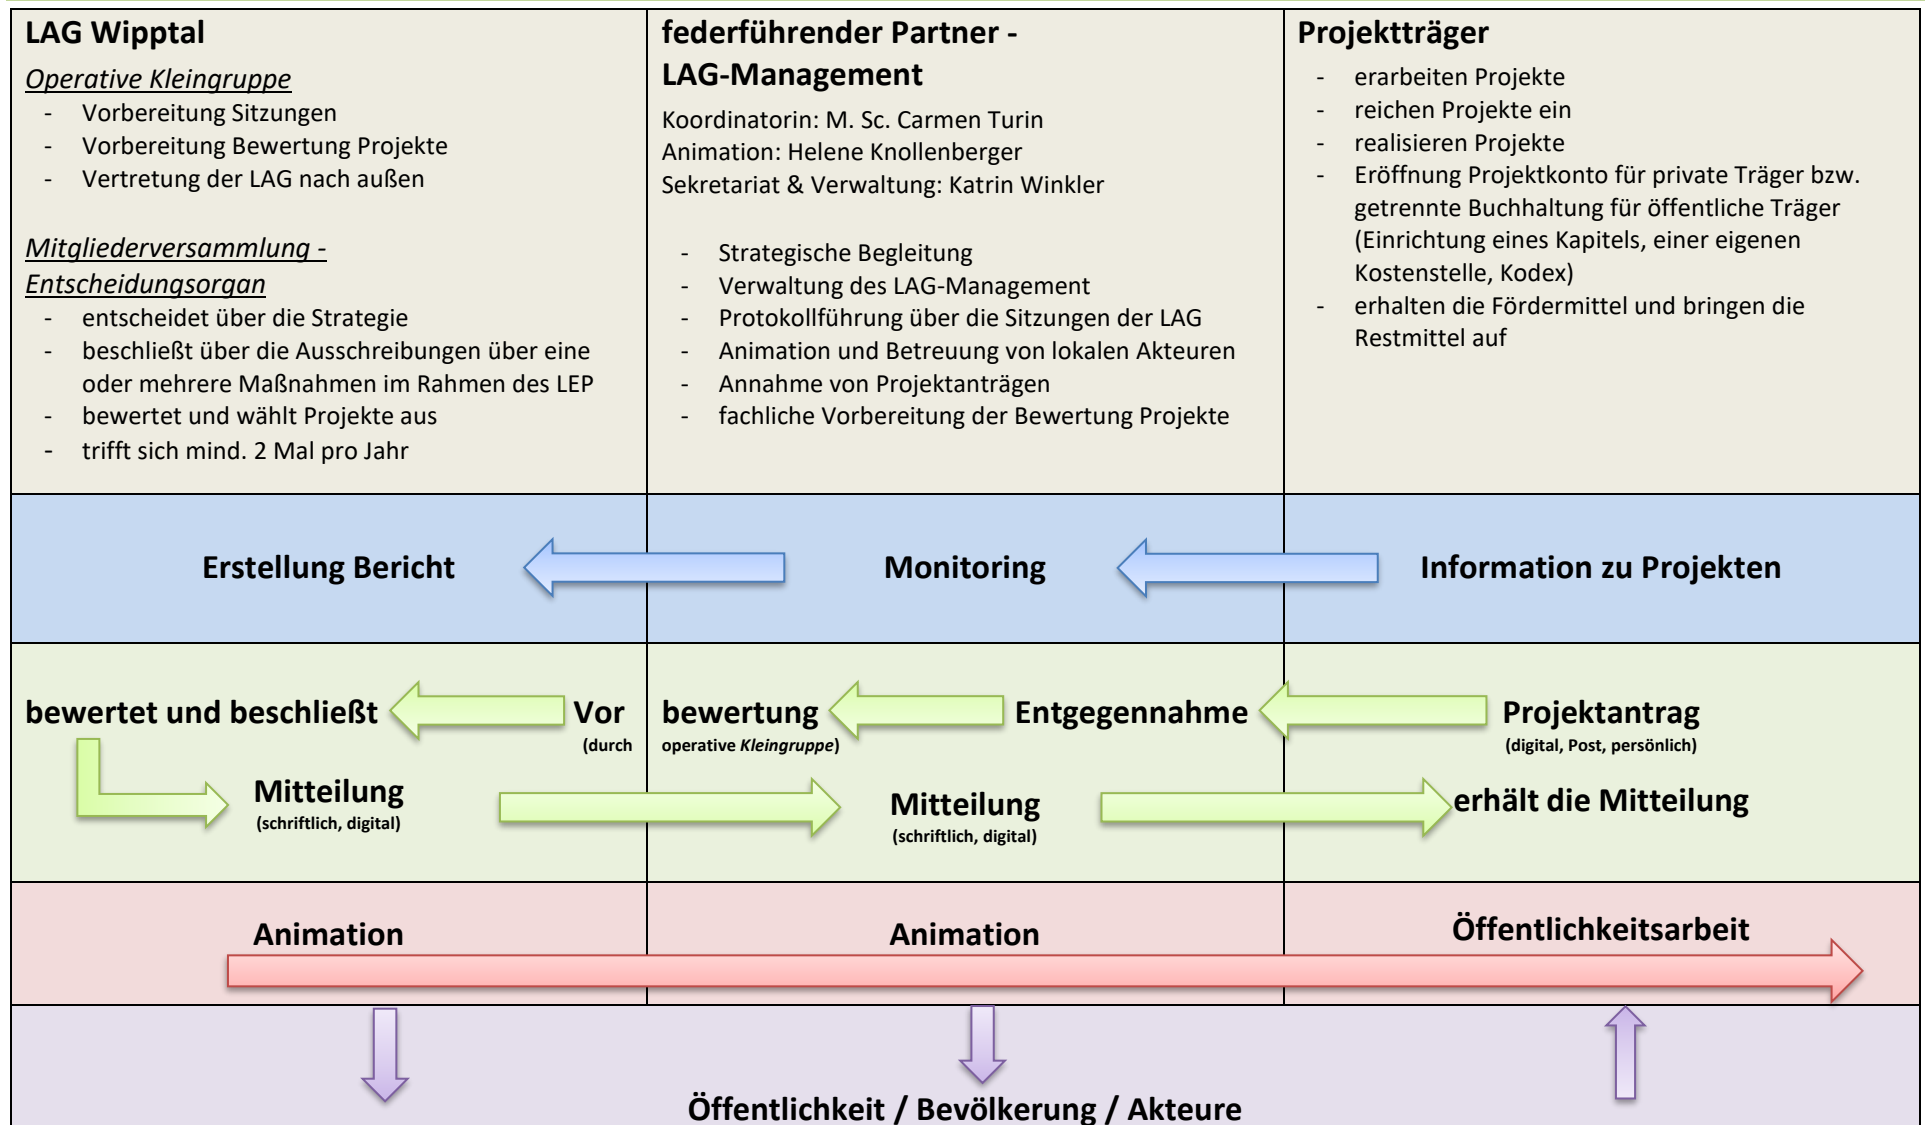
**LAG Wipptal**

*Operative Kleingruppe*
- Vorbereitung Sitzungen
- Vorbereitung Bewertung Projekte
- Vertretung der LAG nach außen

*Mitgliederversammlung - Entscheidungsorgan*
- entscheidet über die Strategie
- beschließt über die Ausschreibungen über eine oder mehrere Maßnahmen im Rahmen des LEP
- bewertet und wählt Projekte aus
- trifft sich mind. 2 Mal pro Jahr

**federführender Partner - LAG-Management**

Koordinatorin: M. Sc. Carmen Turin
Animation: Helene Knollenberger
Sekretariat & Verwaltung: Katrin Winkler

- Strategische Begleitung
- Verwaltung des LAG-Management
- Protokollführung über die Sitzungen der LAG
- Animation und Betreuung von lokalen Akteuren
- Annahme von Projektanträgen
- fachliche Vorbereitung der Bewertung Projekte

**Projektträger**
- erarbeiten Projekte
- reichen Projekte ein
- realisieren Projekte
- Eröffnung Projektkonto für private Träger bzw. getrennte Buchhaltung für öffentliche Träger (Einrichtung eines Kapitels, einer eigenen Kostenstelle, Kodex)
- erhalten die Fördermittel und bringen die Restmittel auf

**Erstellung Bericht** **Monitoring** **Information zu Projekten**

**bewertet und beschließt** **Vor** (durch **bewertung** operative *Kleingruppe*) **Entgegennahme** **Projektantrag** (digital, Post, persönlich)

**Mitteilung** (schriftlich, digital) **Mitteilung** (schriftlich, digital) **erhält die Mitteilung**

**Animation** **Animation** **Öffentlichkeitsarbeit**

**Öffentlichkeit / Bevölkerung / Akteure**